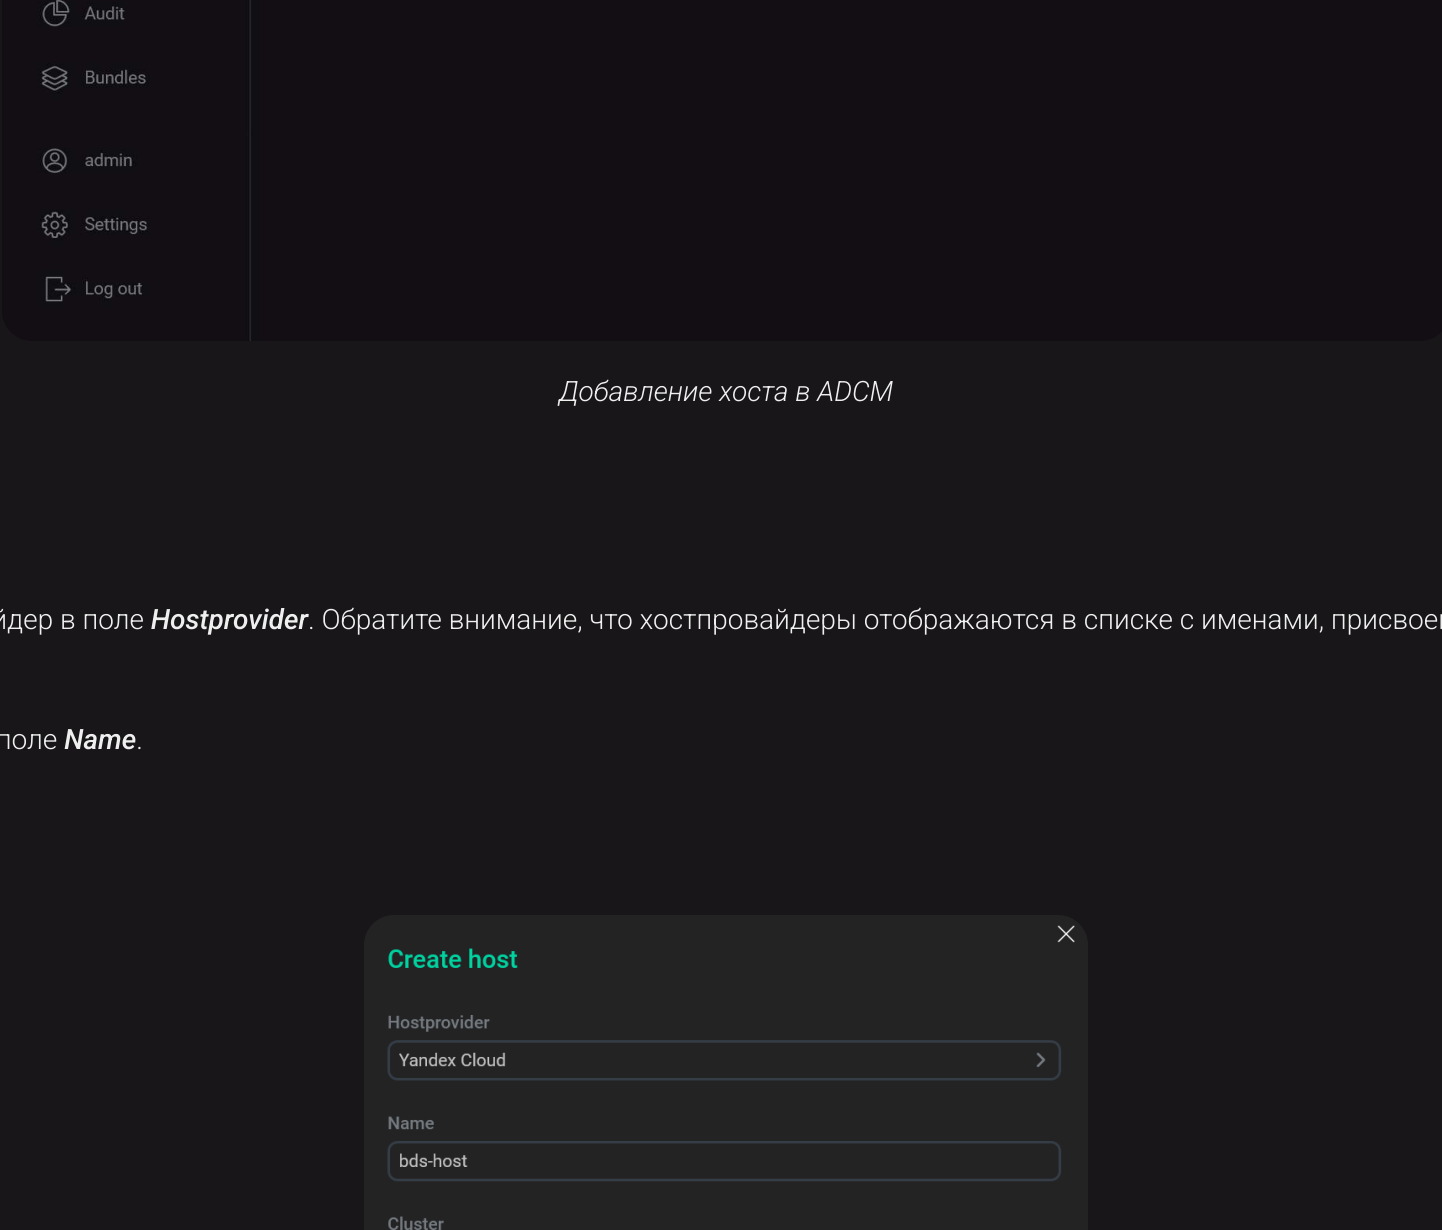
Audit

Bundles

admin

Settings

Log out

Добавление хоста в ADCM

йдер в поле **Hostprovider**. Обратите внимание, что хостпровайдеры отображаются в списке с именами, присвоен

поле **Name**.

Create host

Hostprovider

Yandex Cloud

Name

bds-host

Cluster